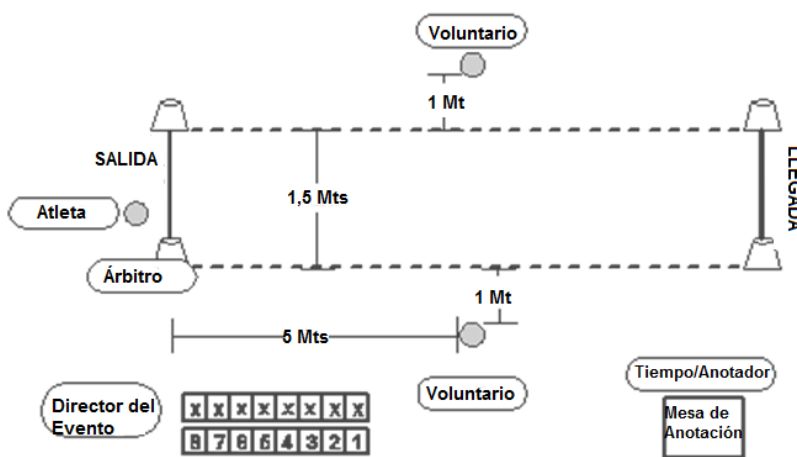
Voluntario

1 Mt

SALIDA

1,5 Mts

LLEGADA

Atleta

Árbitro

1 Mt

5 Mts

Voluntario

Tiempo/Anotador

Director del Evento

| X | X | X | X | X | X | X | X |
|---|---|---|---|---|---|---|---|
| 8 | 7 | 6 | 5 | 4 | 3 | 2 | 1 |

Mesa de Anotación